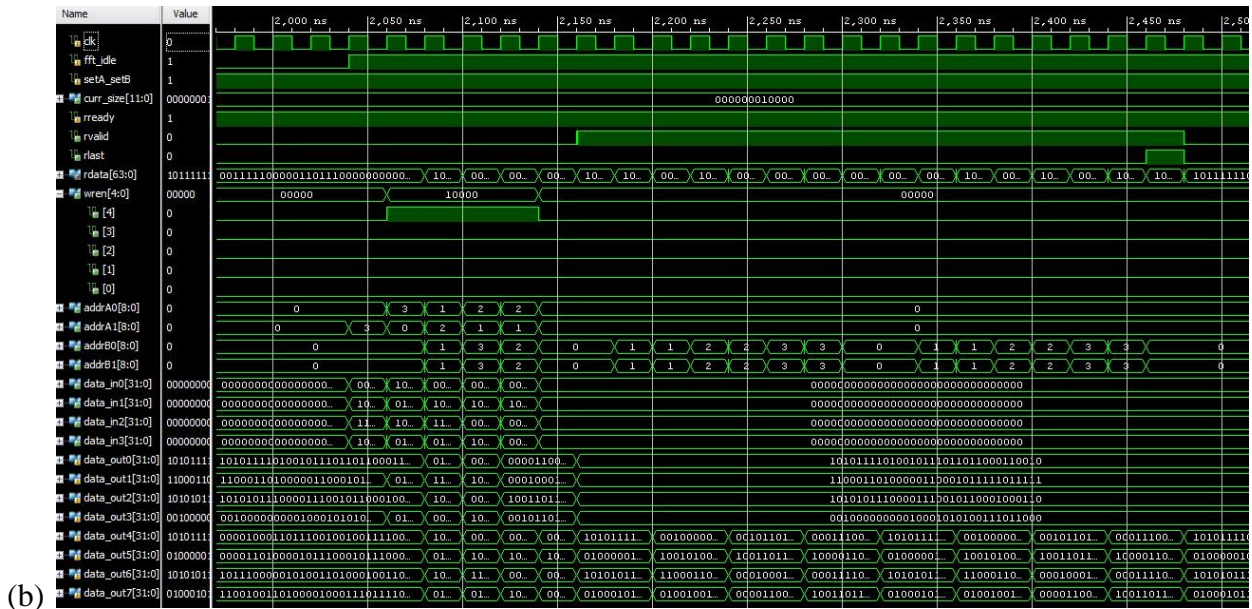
(b)

| Name | Value |
|---|---|
| clk | 0 |
| fft_idle | 1 |
| setA_setB | 1 |
| curr_size[11:0] | 0000000 |
| rready | 1 |
| rvalid | 0 |
| rlast | 0 |
| rdata[63:0] | 1011111 |
| wren[4:0] | 00000 |
| [4] | 0 |
| [3] | 0 |
| [2] | 0 |
| [1] | 0 |
| [0] | 0 |
| addrA0[8:0] | 0 |
| addrA1[8:0] | 0 |
| addrB0[8:0] | 0 |
| addrB1[8:0] | 0 |
| data_in0[31:0] | 00000000 |
| data_in1[31:0] | 00000000 |
| data_in2[31:0] | 00000000 |
| data_in3[31:0] | 00000000 |
| data_out0[31:0] | 1010111 |
| data_out1[31:0] | 1100011 |
| data_out2[31:0] | 1010101 |
| data_out3[31:0] | 0010000 |
| data_out4[31:0] | 1010111 |
| data_out5[31:0] | 0100000 |
| data_out6[31:0] | 1010101 |
| data_out7[31:0] | 0100010 |

2,000 ns 2,050 ns 2,100 ns 2,150 ns 2,200 ns 2,250 ns 2,300 ns 2,350 ns 2,400 ns 2,450 ns 2,50

000000010000

0011111100001101110000000000... 10... 00... 00... 00... 10... 10... 00... 10... 00... 00... 00... 00... 00... 10... 00... 10... 00... 10... 10... 1011111

00000 10000 00000

0 3 1 2 2 0
0 3 0 2 1 1 0
0 1 3 2 0 1 1 2 2 3 3 0 1 1 2 2 3 3 0
0 1 3 2 0 1 1 2 2 3 3 0 1 1 2 2 3 3 0

0000000000000000... 00... 10... 00... 00... 00000000000000000000000000000000
0000000000000000... 10... 01... 10... 10... 10... 00000000000000000000000000000000
0000000000000000... 11... 10... 11... 00... 00... 00000000000000000000000000000000
0000000000000000... 10... 01... 01... 10... 00... 00000000000000000000000000000000

10101111010010111011011100011... 01... 00... 00001100... 10101111010010111011011100011000
11000110100000110001011... 01... 11... 10... 00010001... 11000110100000110001011110111111
10101011100001110010110001000... 10... 00... 10011011... 10101011100001110010110001000110
00100000000010001010110... 01... 00... 10... 00101101... 00100000000010001010100111011000
00001000110111001001001111000... 10... 00... 00... 00... 10101111... 00100000... 00101101... 00011100... 10101111... 00100000... 00101101... 00011100... 1010111
00001101000010111000101111000... 01... 10... 10... 10... 01000001... 10010100... 10011011... 10000110... 01000001... 10010100... 10011011... 10000110... 0100001
10111000001010011010000100110... 10... 11... 00... 10... 10101011... 11000110... 00010001... 00011110... 10101011... 11000110... 00010001... 00011110... 1010101
11001001101000010001111011110... 01... 01... 10... 00... 01000101... 01001001... 00001100... 10011011... 01000101... 01001001... 00001100... 10011011... 0100010